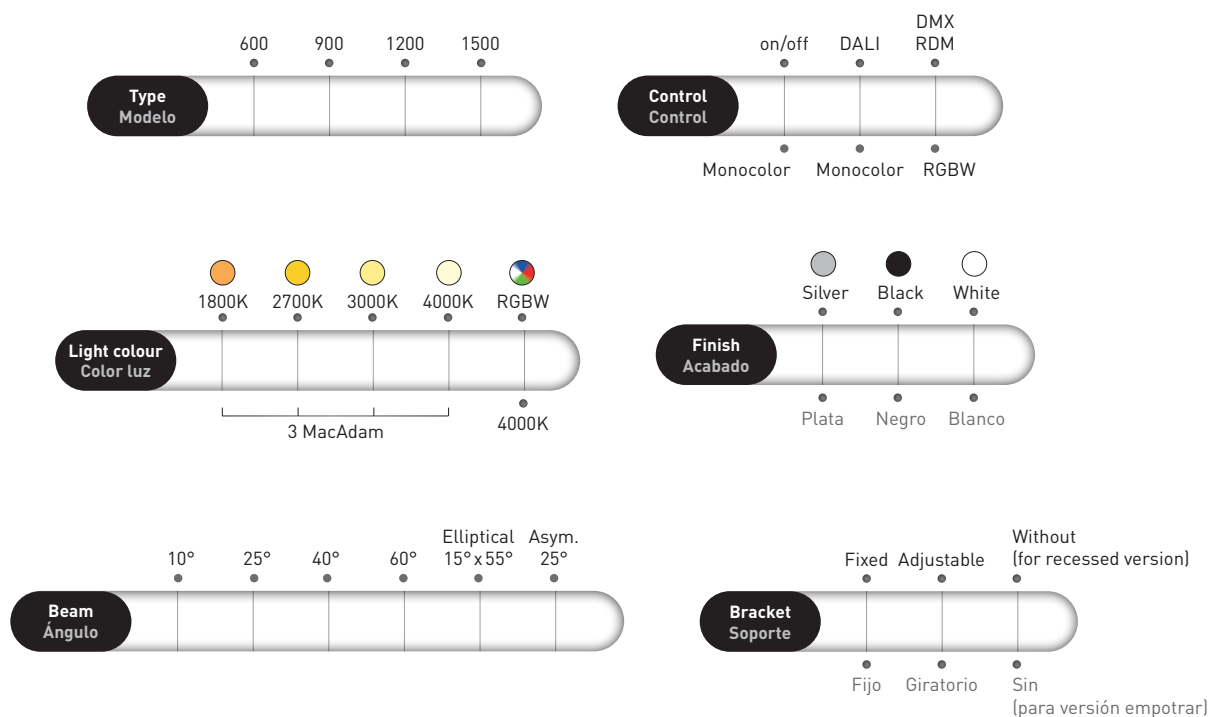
600 900 1200 1500

Type
Modelo

on/off DALI DMX RDM

Control
Control

Monocolor Monocolor RGBW

1800K 2700K 3000K 4000K RGBW

Light colour
Color luz

3 MacAdam

4000K

Silver Black White

Finish
Acabado

Plata Negro Blanco

10° 25° 40° 60° Elliptical 15° x 55° Asym. 25°

Beam
Ángulo

Fixed Adjustable Without (for recessed version)

Bracket
Soporte

Fijo Giratorio Sin (para versión empotrar)